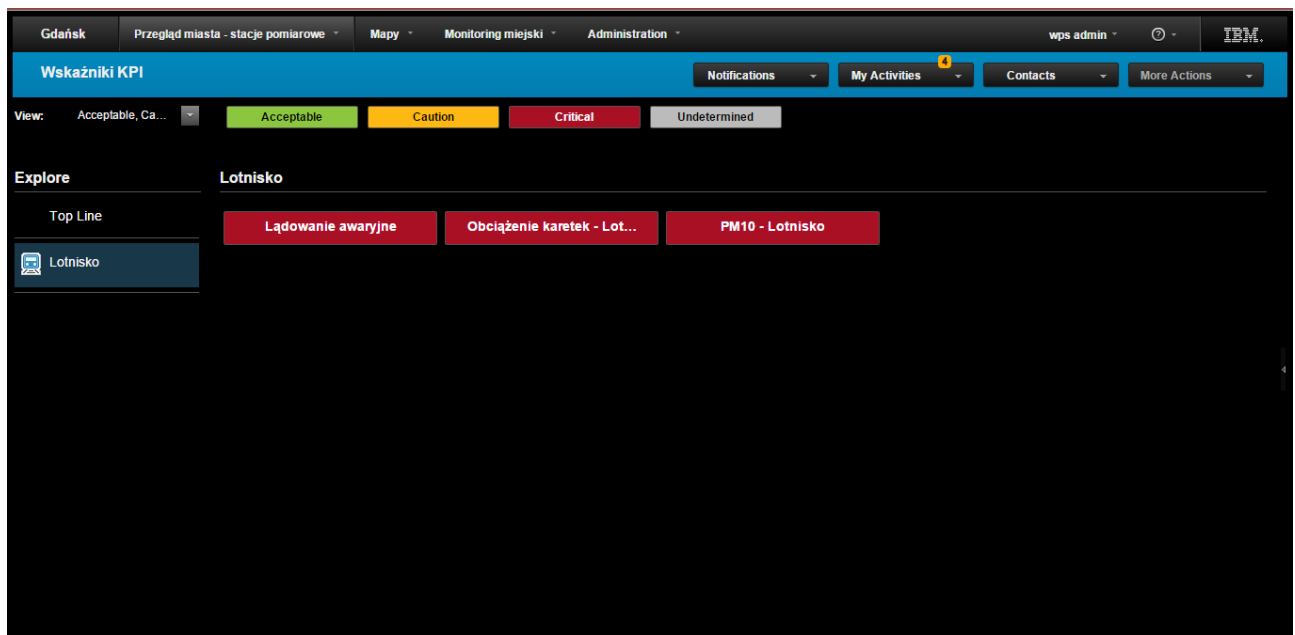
Gdańsk Przegląd miasta - stacje pomiarowe Mapy Monitoring miejski Administration wps admin IBM.

Wskaźniki KPI

Notifications My Activities 4 Contacts More Actions

View: Acceptable, Ca... Acceptable Caution Critical Undetermined

Explore

Top Line

Lotnisko

Lotnisko

Lądowanie awaryjne

Obciążenie karetek - Lot...

PM10 - Lotnisko